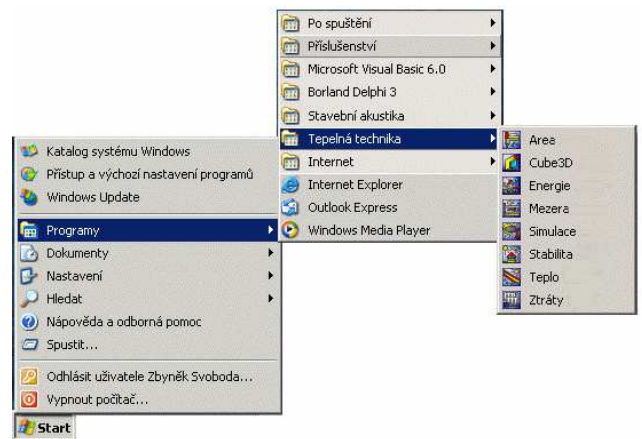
Katalog systému Windows
Přístup a výchozí nastavení programů
Windows Update
Programy
Dokumenty
Nastavení
Hledat
Nápověda a odborná pomoc
Spustit...
Odhlásit uživatele Zbyněk Svoboda...
Vypnout počítač...
Start

Po spuštění
Příslušenství
Microsoft Visual Basic 6.0
Borland Delphi 3
Stavební akustika
Tepelná technika
Internet
Internet Explorer
Outlook Express
Windows Media Player

Area
Cube3D
Energie
Mezera
Simulace
Stabilita
Teplo
Ztráty